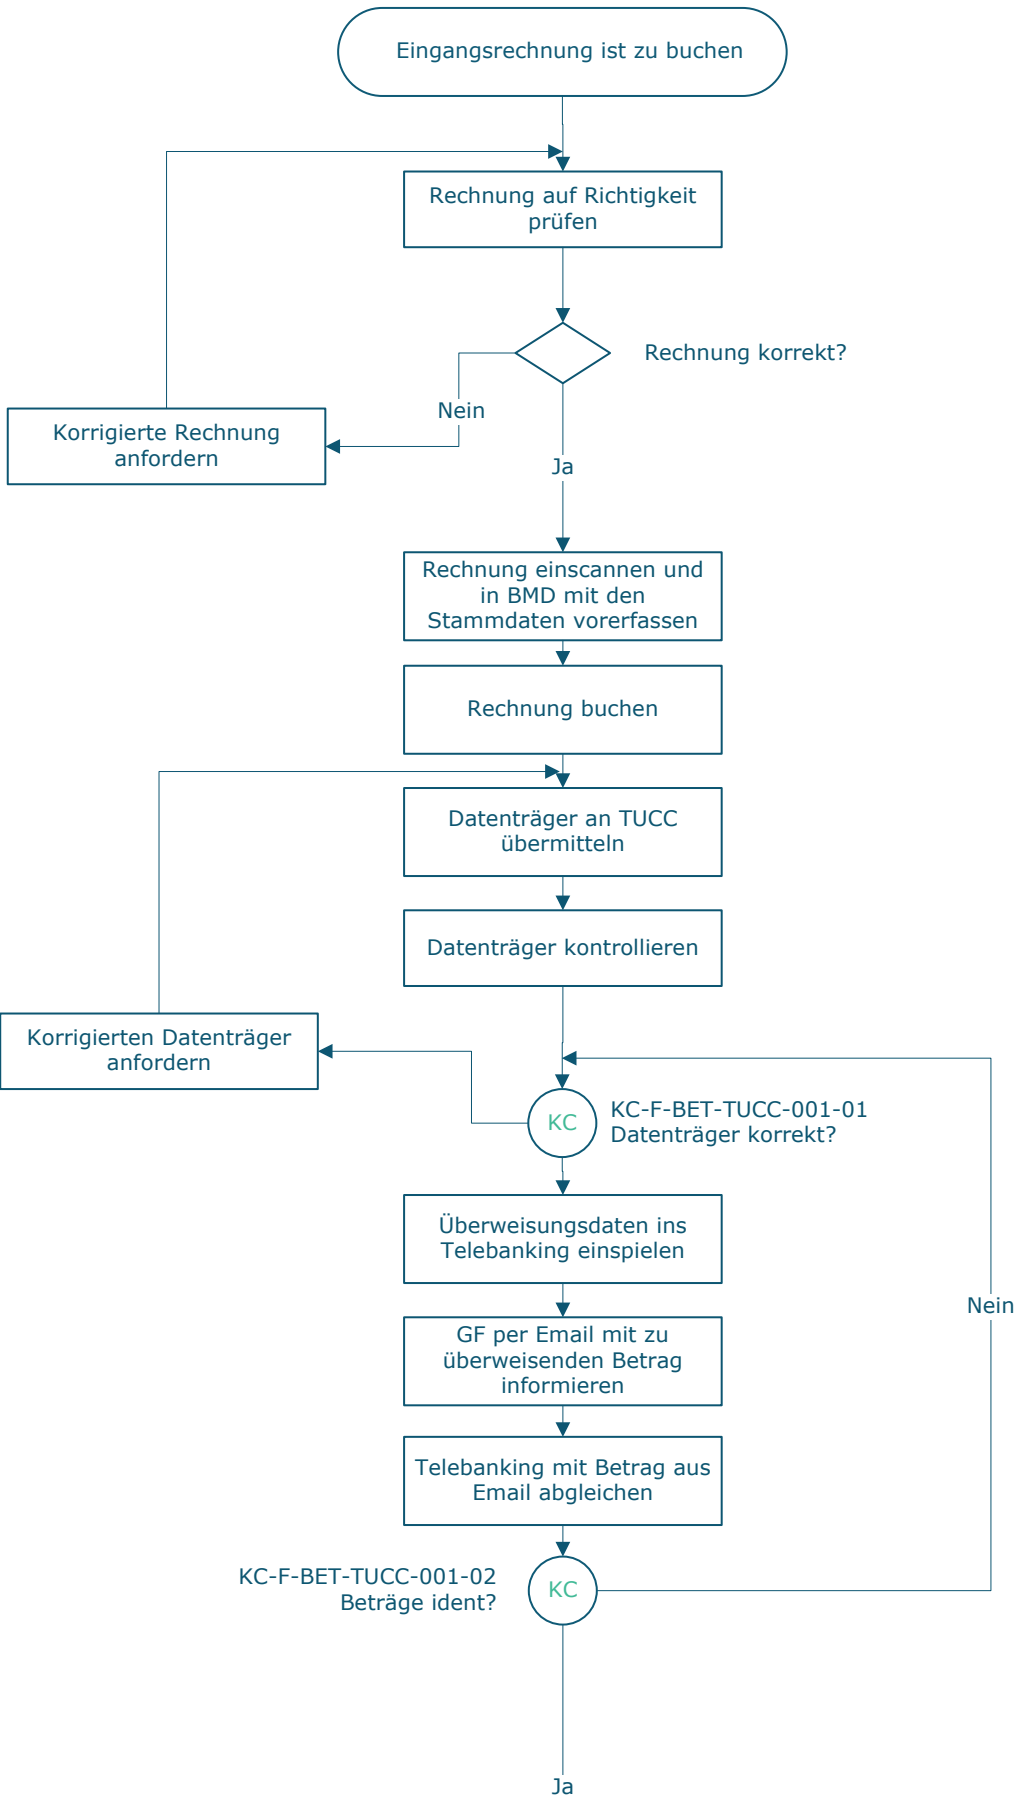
Eingangsrechnung ist zu buchen

Rechnung auf Richtigkeit prüfen

Rechnung korrekt?

Nein

Korrigierte Rechnung anfordern

Ja

Rechnung einscannen und in BMD mit den Stammdaten vorerfassen

Rechnung buchen

Datenträger an TUCC übermitteln

Datenträger kontrollieren

Korrigierten Datenträger anfordern

KC

KC-F-BET-TUCC-001-01
Datenträger korrekt?

Überweisungsdaten ins Telebanking einspielen

Nein

GF per Email mit zu überweisenden Betrag informieren

Telebanking mit Betrag aus Email abgleichen

KC-F-BET-TUCC-001-02
Beträge ident?

KC

Ja